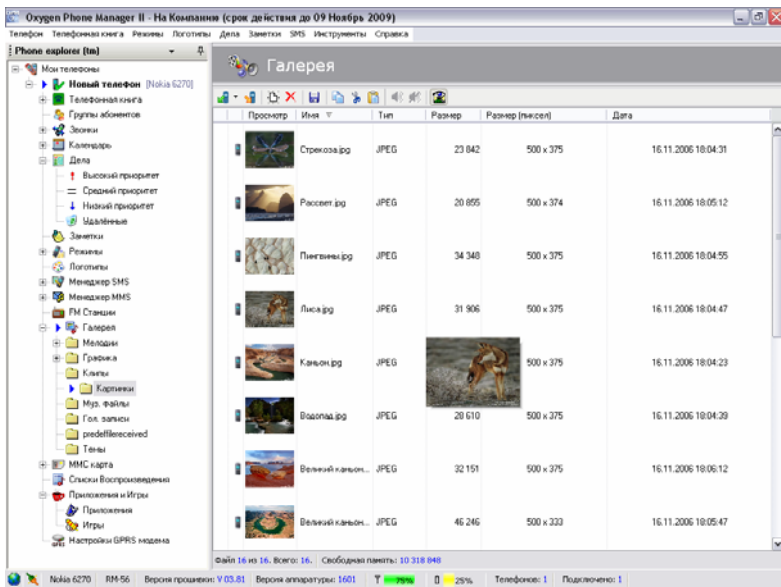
Oxygen Phone Manager II - На Компанию (срок действия до 09 Ноябрь 2009)

Телефон Телефонная книга Режимы Логотипы Дела Заметки SMS Инструменты Справка

Phone explorer (tm)

Мои телефоны
Новый телефон [Nokia 6270]
Телефонная книга
Группы абонентов
Звонки
Календарь
Дела
Высокий приоритет
Средний приоритет
Низкий приоритет
Удалённые
Заметки
Режимы
Логотипы
Менеджер SMS
Менеджер MMS
FM Станции
Галерея
Мелодии
Графика
Клипы
Картинки
Муз. файлы
Гол. записи
predefdlfreceived
Темы
MMC карта
Списки Воспроизведения
Приложения и Игры
Приложения
Игры
Настройки GPRS модема

Галерея

| Просмотр | Имя | Тип | Размер | Размер [пиксел] | Дата |
|---|---|---|---|---|---|
| | Стрекоза.jpg | JPEG | 23 842 | 500 x 375 | 16.11.2006 18:04:31 |
| | Рассвет.jpg | JPEG | 20 855 | 500 x 374 | 16.11.2006 18:05:12 |
| | Пингвины.jpg | JPEG | 34 348 | 500 x 375 | 16.11.2006 18:04:55 |
| | Лиса.jpg | JPEG | 31 906 | 500 x 375 | 16.11.2006 18:04:47 |
| | Каньон.jpg | JPEG | | 500 x 375 | 16.11.2006 18:04:23 |
| | Водопад.jpg | JPEG | 28 610 | 500 x 375 | 16.11.2006 18:04:39 |
| | Великий каньон... | JPEG | 32 151 | 500 x 375 | 16.11.2006 18:06:12 |
| | Великий каньон... | JPEG | 46 246 | 500 x 333 | 16.11.2006 18:05:47 |

Файл 16 из 16. Всего: 16. Свободная память: 10 318 848

Nokia 6270 RM-56 Версия прошивки: V 03.81 Версия аппаратуры: 1601 75% 25% Телефонов: 1 Подключено: 1